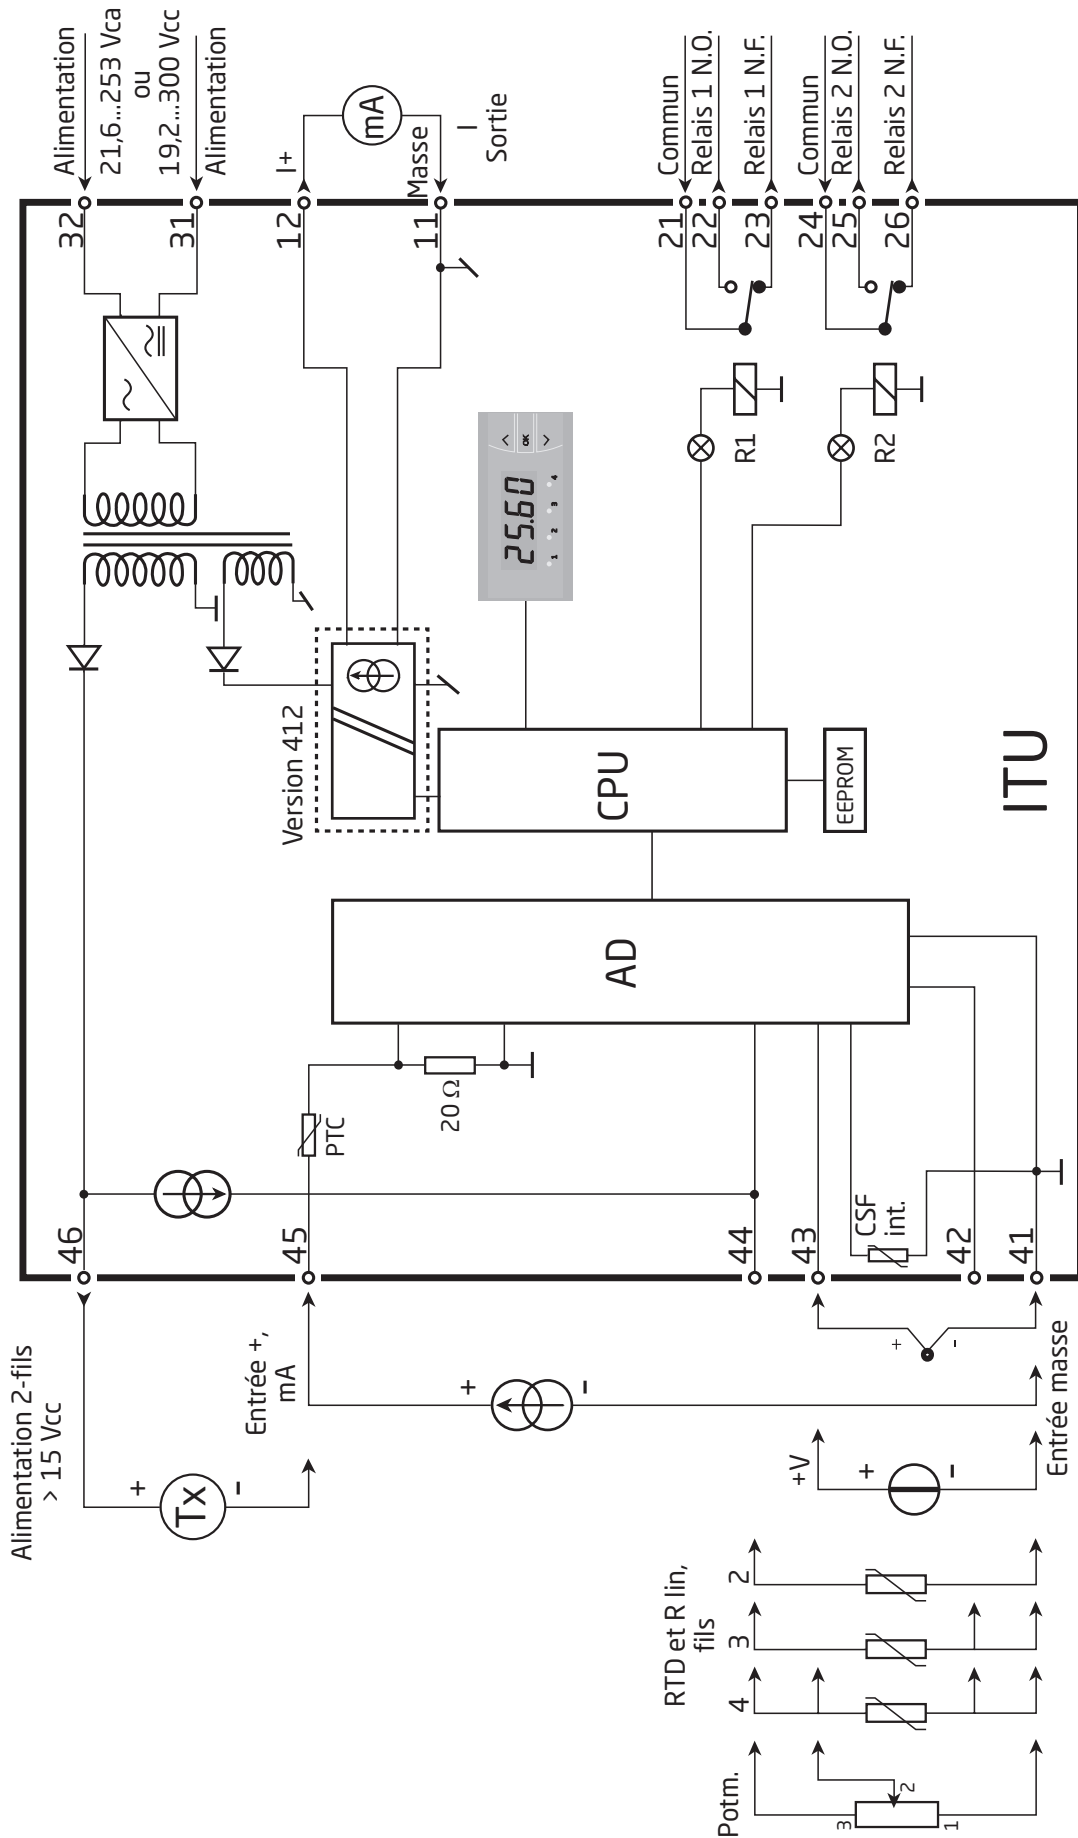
Alimentation
21,6...253 Vca
ou
19,2...300 Vcc
Alimentation
I+
mA
Masse
I
Sortie
Commun
Relais 1 N.O.
Relais 1 N.F.
Commun
Relais 2 N.O.
Relais 2 N.F.
32
31
12
11
21
22
23
24
25
26
R1
R2
25.6.0
1 2 3 4
OK
Version 412
CPU
EEPROM
AD
ITU
20 Ω
PTC
CSF
int.
46
45
44
43
42
41
Alimentation 2-fils
> 15 Vcc
Entrée +,
mA
Entrée masse
+
-
+
-
+
-
+
-
+V
Tx
RTD et R lin,
fils
Potm.
2
3
4
3
2
1